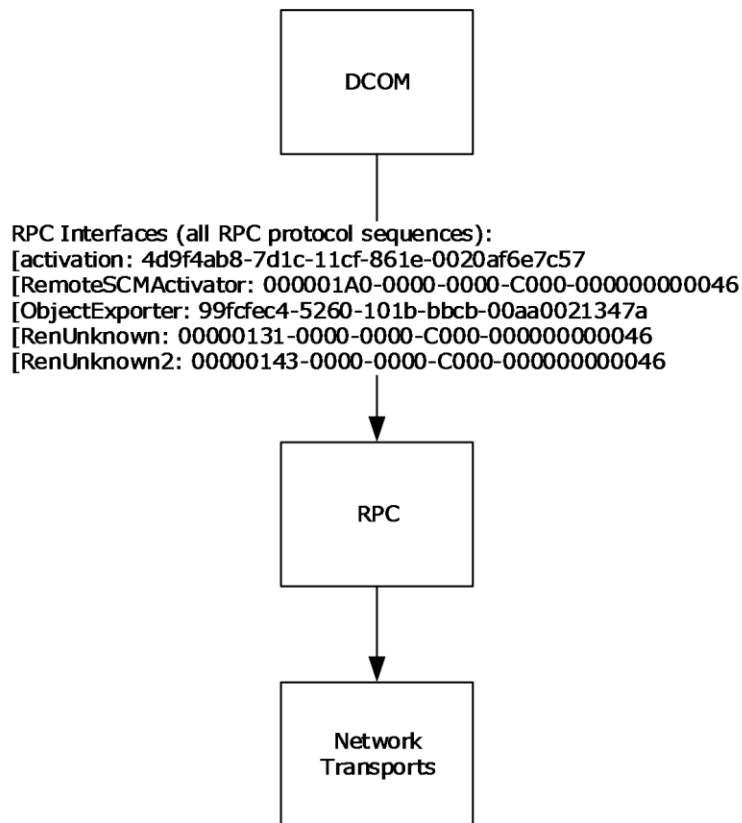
DCOM

RPC Interfaces (all RPC protocol sequences):
[activation: 4d9f4ab8-7d1c-11cf-861e-0020af6e7c57
[RemoteSCMActivator: 000001A0-0000-0000-C000-000000000046
[ObjectExporter: 99fcfec4-5260-101b-bbcb-00aa0021347a
[RenUnknown: 00000131-0000-0000-C000-000000000046
[RenUnknown2: 00000143-0000-0000-C000-000000000046

RPC

Network Transports